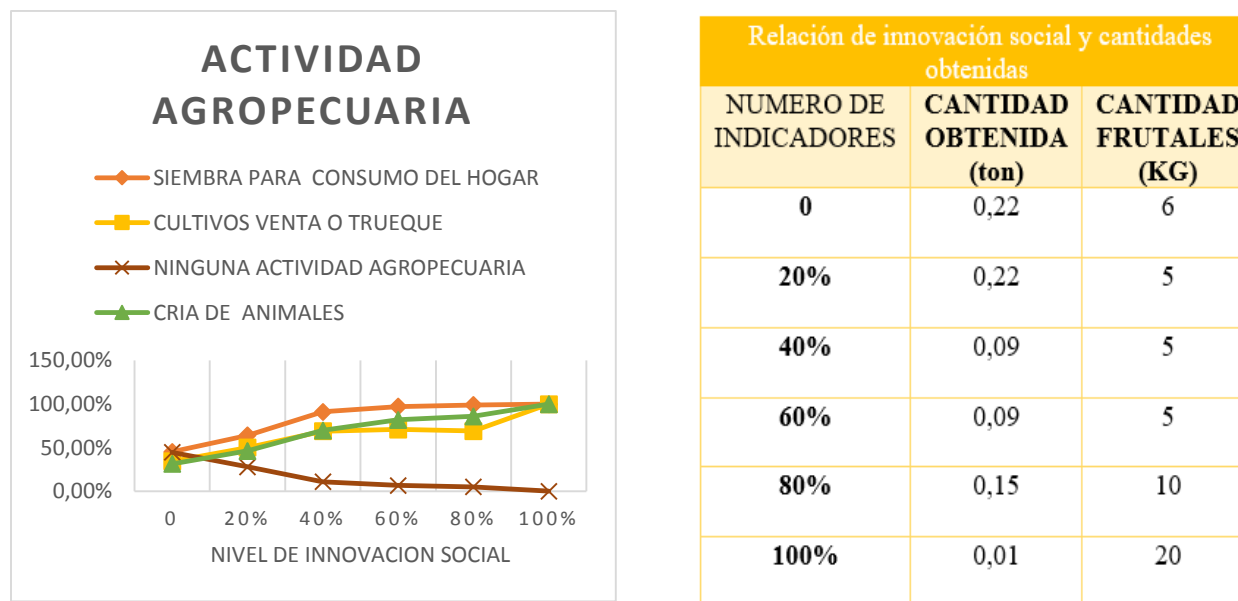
ACTIVIDAD AGROPECUARIA

SIEMBRA PARA CONSUMO DEL HOGAR
CULTIVOS VENTA O TRUEQUE
NINGUNA ACTIVIDAD AGROPECUARIA
CRIA DE ANIMALES

150,00%
100,00%
50,00%
0,00%

0 20% 40% 60% 80% 100%

NIVEL DE INNOVACION SOCIAL

Relación de innovación social y cantidades obtenidas

| NUMERO DE INDICADORES | CANTIDAD OBTENIDA (ton) | CANTIDAD FRUTALES (KG) |
|---|---|---|
| 0 | 0,22 | 6 |
| 20% | 0,22 | 5 |
| 40% | 0,09 | 5 |
| 60% | 0,09 | 5 |
| 80% | 0,15 | 10 |
| 100% | 0,01 | 20 |